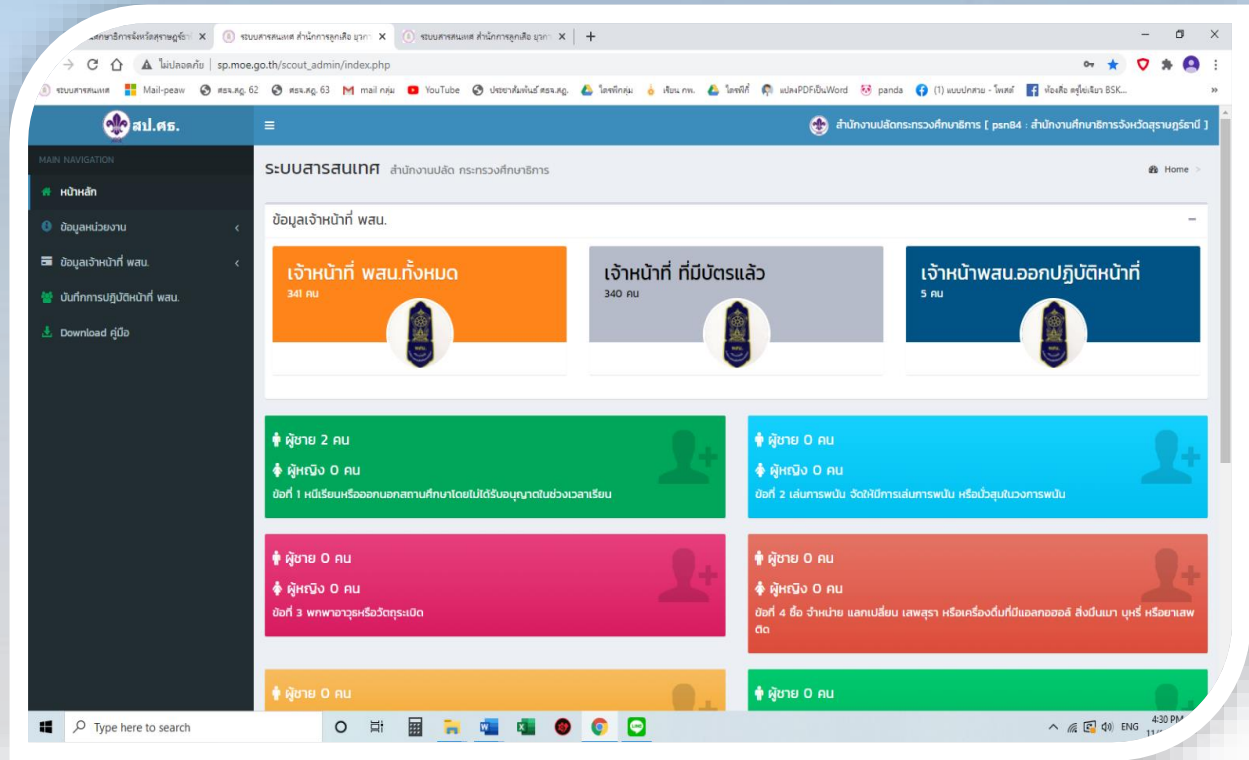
ศึกษาธิการจังหวัดสุราษฎร์ธานี × ระบบสารสนเทศ สำนักการลูกเสือ ยุวกา × ระบบสารสนเทศ สำนักการลูกเสือ ยุวกา × +

ไม่ปลอดภัย | sp.moe.go.th/scout_admin/index.php

ระบบสารสนเทศ Mail-peaw ศธจ.สฎ. 62 ศธจ.สฎ. 63 mail กลุ่ม YouTube ประชาสัมพันธ์ ศธจ.สฎ. ไดรฟ์กลุ่ม เงินเดือน กพ. ไดรฟ์ที่ แปลงPDFเป็นWord panda (1) แบบปกลาย - โพสต์ ห้องเรียน ครูไข่เจียว BSK...

สป.ศธ.

สำนักงานปลัดกระทรวงศึกษาธิการ [ psn84 : สำนักงานศึกษาธิการจังหวัดสุราษฎร์ธานี ]

MAIN NAVIGATION
หน้าหลัก
ข้อมูลหน่วยงาน
ข้อมูลเจ้าหน้าที่ พสน.
บันทึกการปฏิบัติหน้าที่ พสน.
Download คู่มือ

ระบบสารสนเทศ สำนักงานปลัด กระทรวงศึกษาธิการ

Home

ข้อมูลเจ้าหน้าที่ พสน.

เจ้าหน้าที่ พสน.ทั้งหมด
341 คน

เจ้าหน้าที่ ที่มีบัตรแล้ว
340 คน

เจ้าหน้าพสน.ออกปฏิบัติหน้าที่
5 คน

ผู้ชาย 2 คน
ผู้หญิง 0 คน
ข้อที่ 1 หนีเรียนหรือออกนอกสถานศึกษาโดยไม่ได้รับอนุญาตในช่วงเวลาเรียน

ผู้ชาย 0 คน
ผู้หญิง 0 คน
ข้อที่ 2 เล่นการพนัน จัดให้มีการเล่นการพนัน หรือมั่วสุมในวงการพนัน

ผู้ชาย 0 คน
ผู้หญิง 0 คน
ข้อที่ 3 พกพาอาวุธหรือวัตถุระเบิด

ผู้ชาย 0 คน
ผู้หญิง 0 คน
ข้อที่ 4 ซื้อ จำหน่าย แลกเปลี่ยน เสพสุรา หรือเครื่องดื่มที่มีแอลกอฮอล์ สิ่งมึนเมา บุหรี่ หรือยาเสพติด

ผู้ชาย 0 คน

ผู้ชาย 0 คน

Type here to search

ENG 4:30 PM